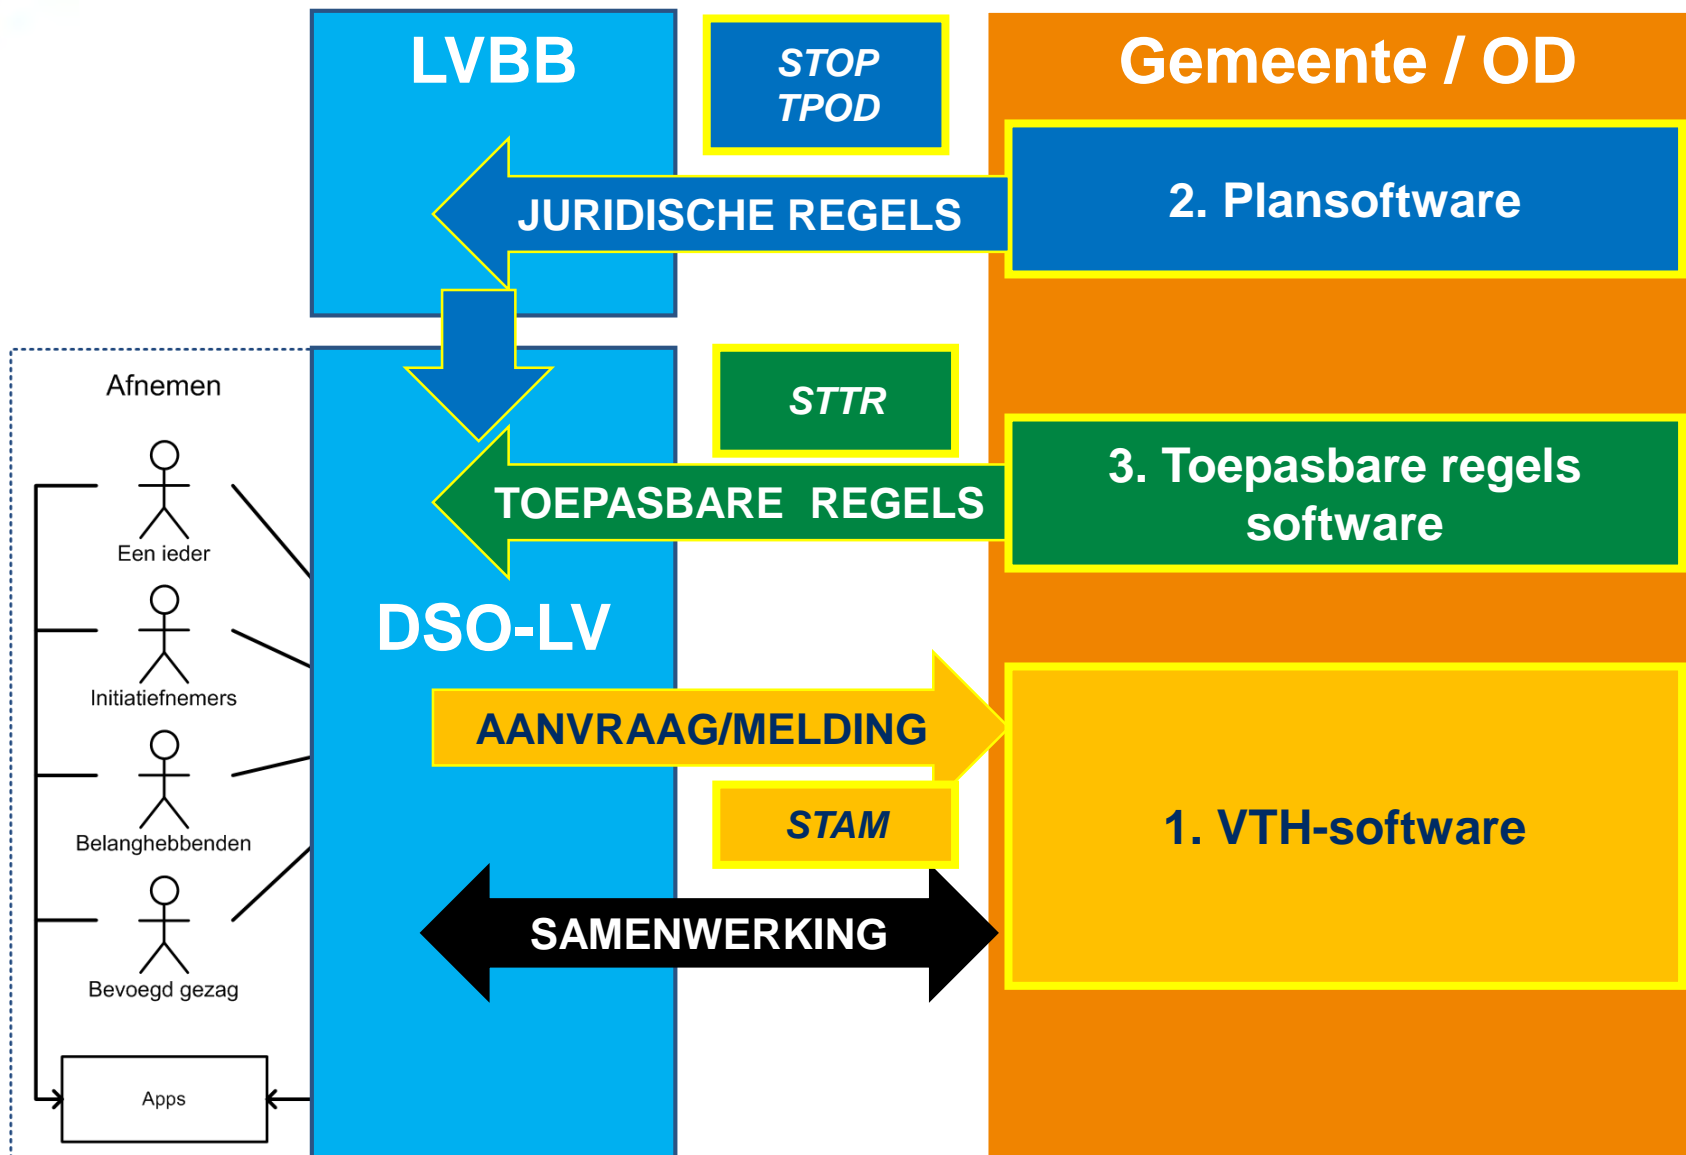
LVBB

STOP
TPOD

Gemeente / OD

JURIDISCHE REGELS

2. Plansoftware

Afnemen

STTR

TOEPASBARE REGELS

3. Toepasbare regels software

Een ieder

Initiatiefnemers

DSO-LV

AANVRAAG/MELDING

Belanghebbenden

STAM

1. VTH-software

Bevoegd gezag

SAMENWERKING

Apps